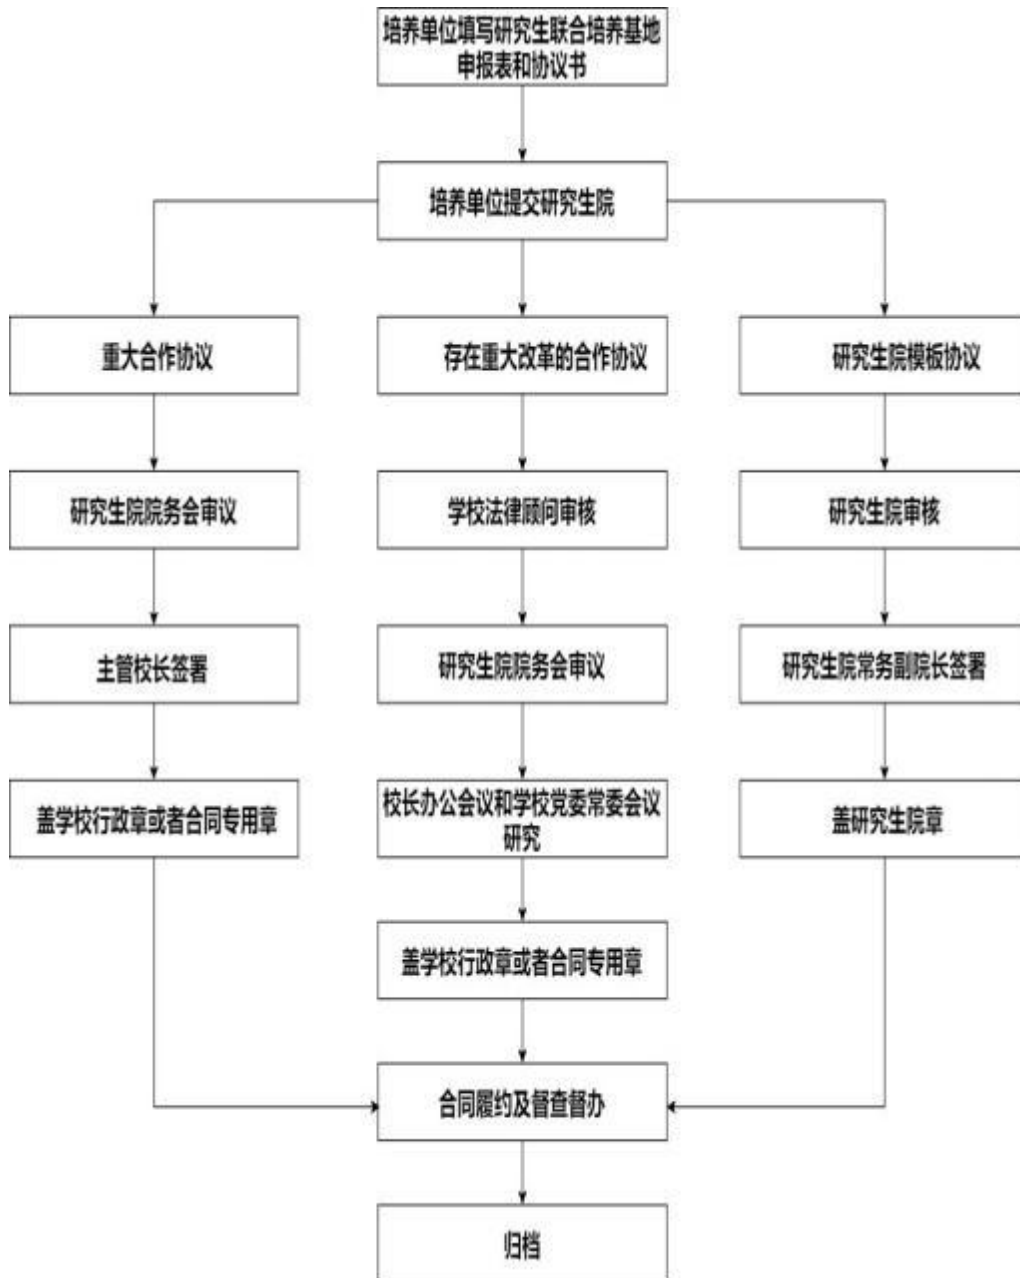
培养单位填写研究生联合培养基地申报表和协议书

培养单位提交研究生院

重大合作协议

研究生院院务会审议

主管校长签署

盖学校行政章或者合同专用章

存在重大改革的合作协议

学校法律顾问审核

研究生院院务会审议

校长办公会议和学校党委常委会议研究

盖学校行政章或者合同专用章

研究生院模板协议

研究生院审核

研究生院常务副院长签署

盖研究生院章

合同履约及督查督办

归档